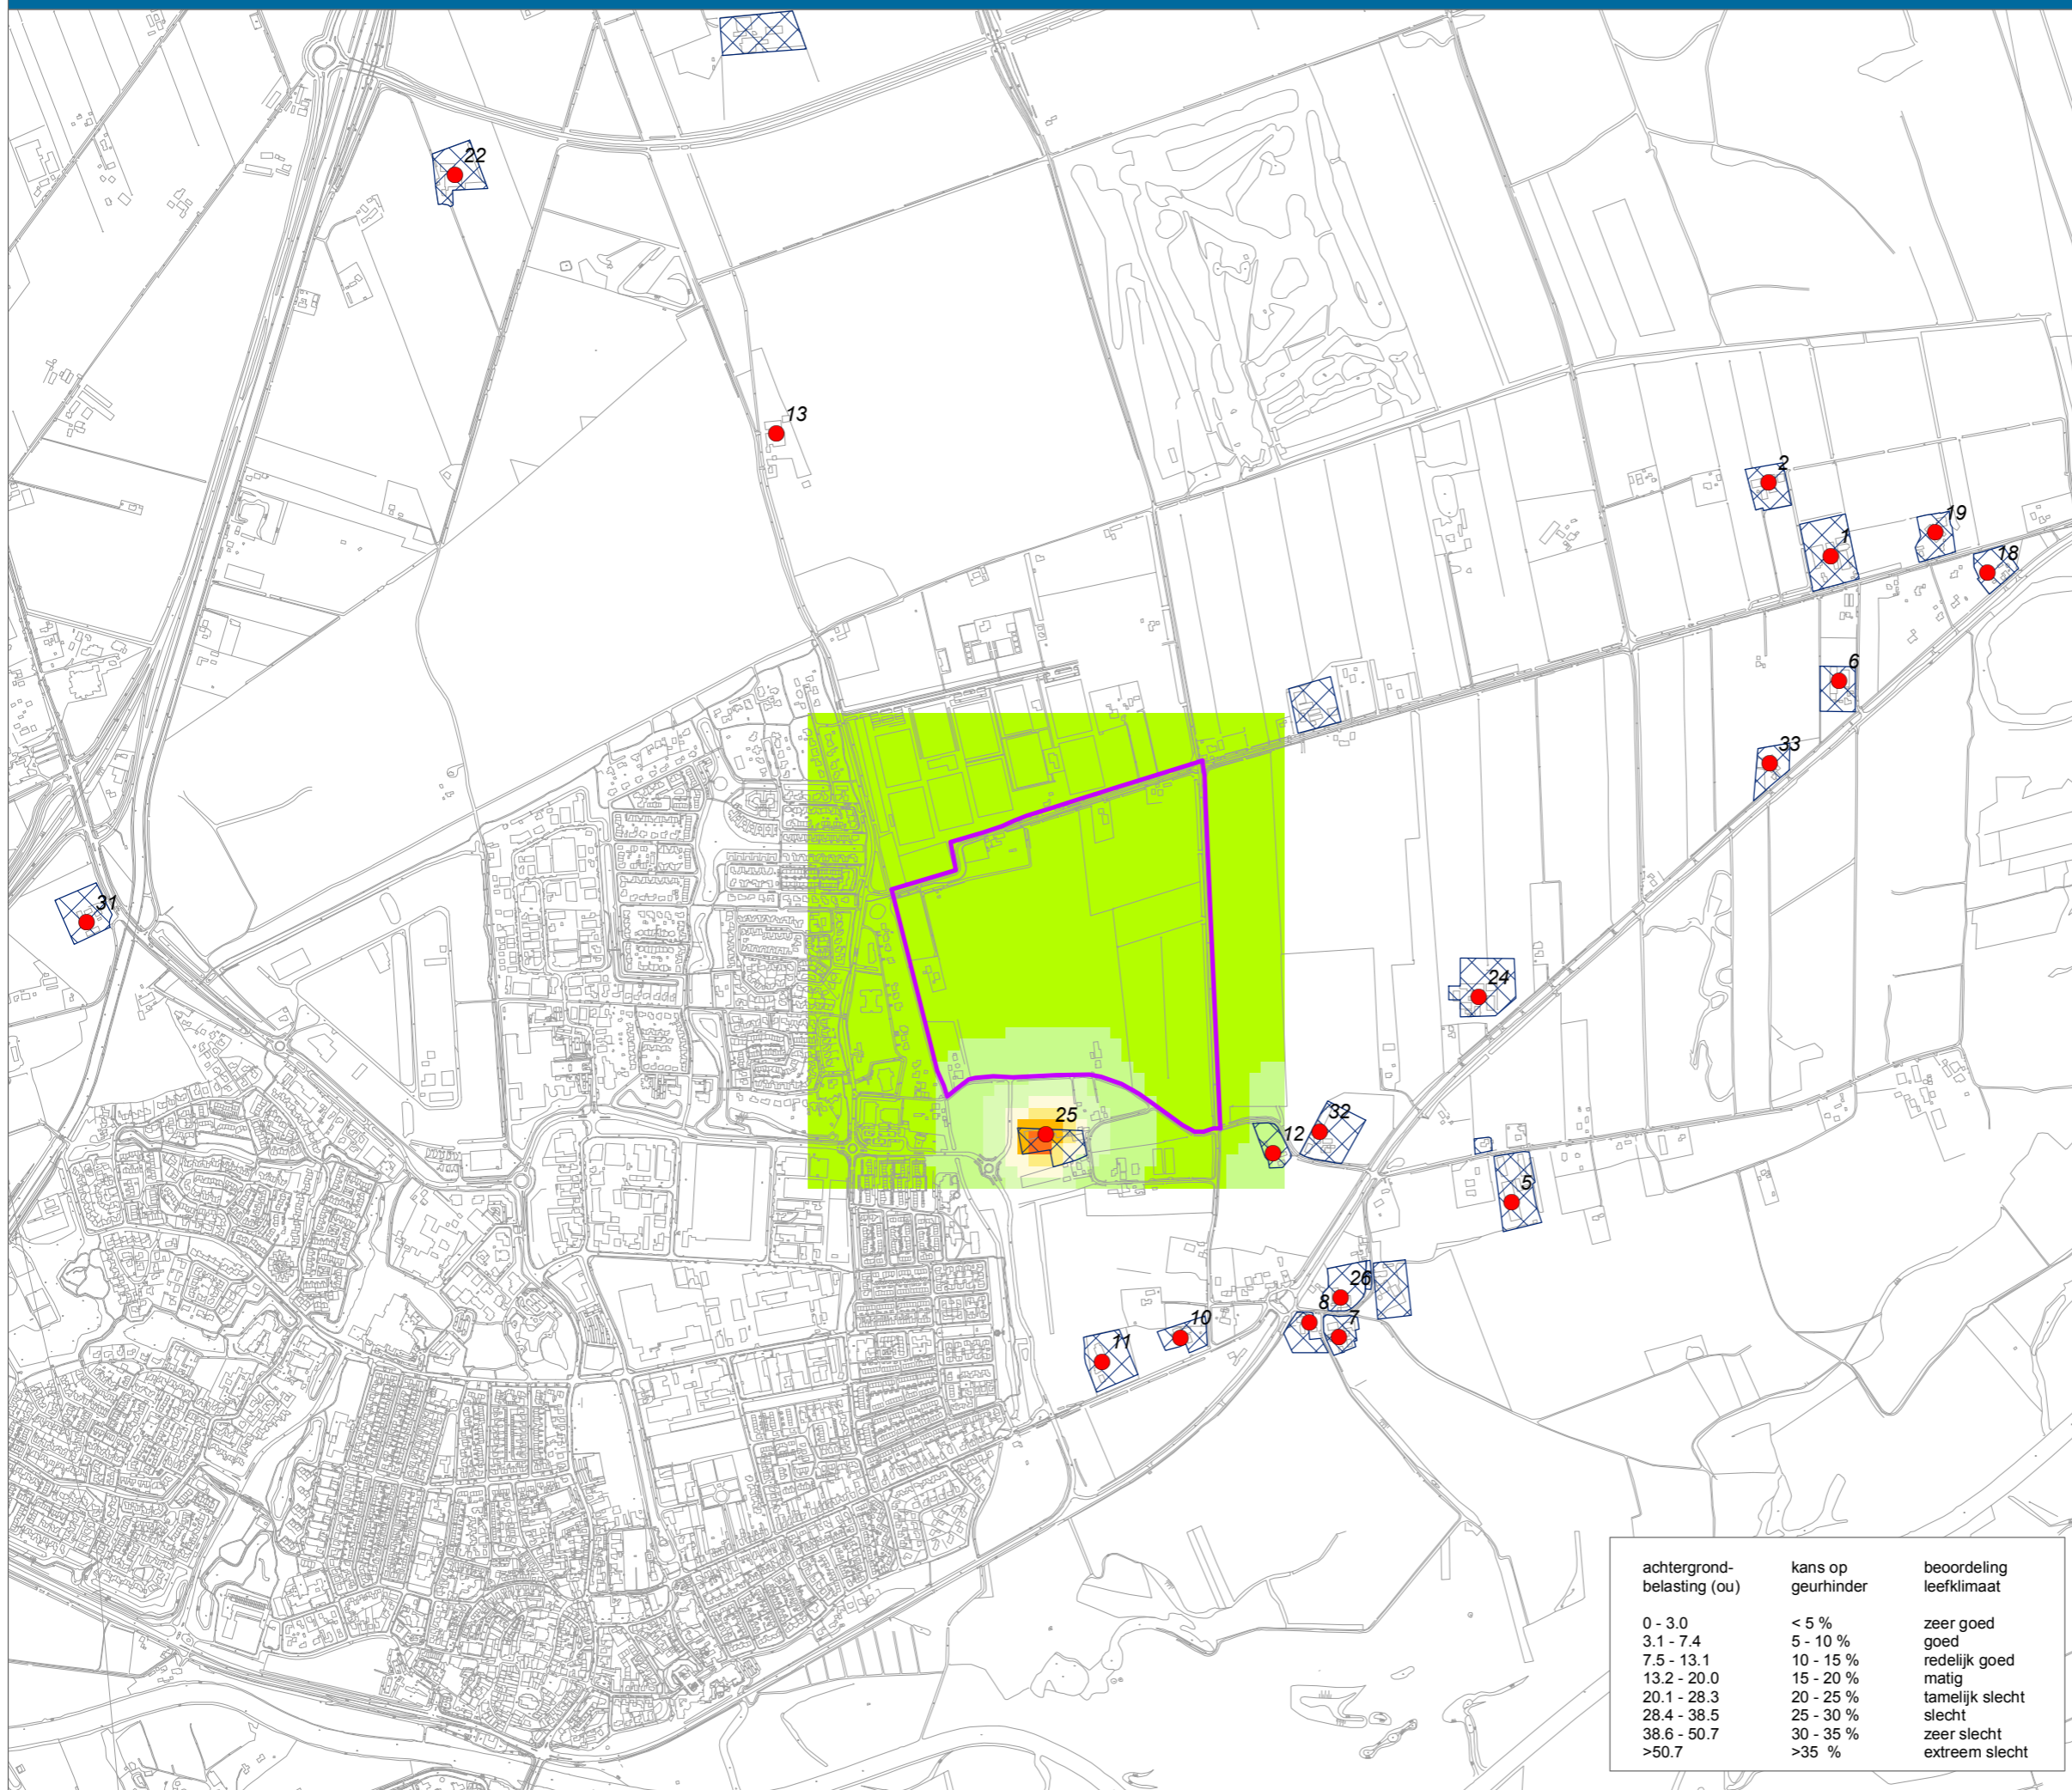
22

13

2

19

1

18

6

33

31

24

25

32

12

5

26

8

7

10

11

| achtergrond-belasting (ou) | kans op geurhinder | beoordeling leefklimaat |
|---|---|---|
| 0 - 3.0 | < 5 % | zeer goed |
| 3.1 - 7.4 | 5 - 10 % | goed |
| 7.5 - 13.1 | 10 - 15 % | redelijk goed |
| 13.2 - 20.0 | 15 - 20 % | matig |
| 20.1 - 28.3 | 20 - 25 % | tamelijk slecht |
| 28.4 - 38.5 | 25 - 30 % | slecht |
| 38.6 - 50.7 | 30 - 35 % | zeer slecht |
| >50.7 | >35 % | extreem slecht |